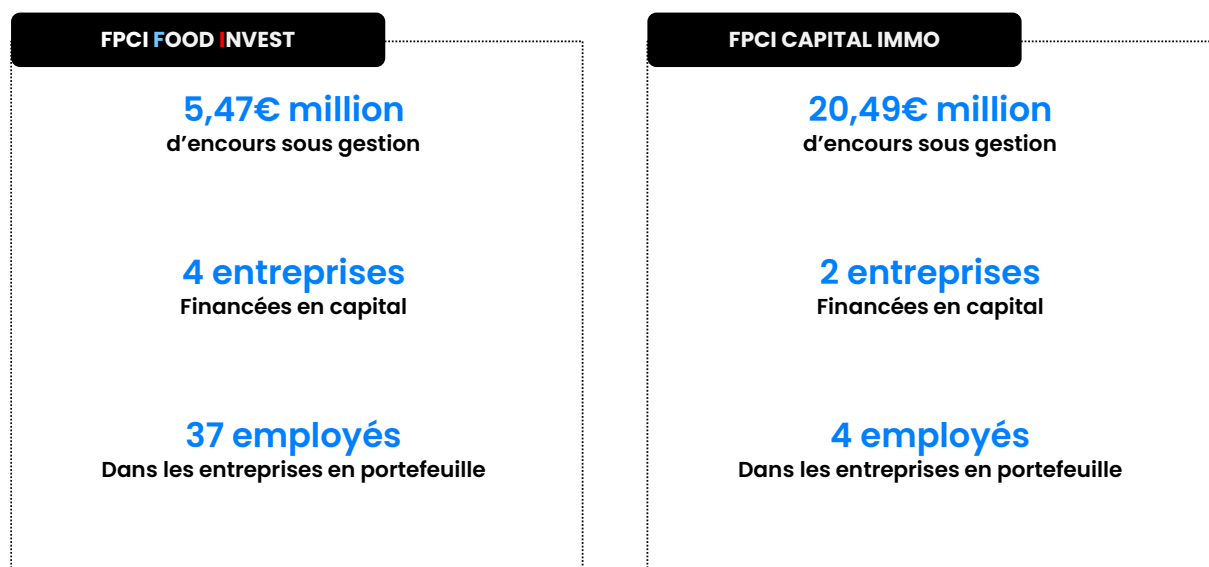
FPCI FOOD INVEST

5,47€ million
d’encours sous gestion

4 entreprises
Financées en capital

37 employés
Dans les entreprises en portefeuille

FPCI CAPITAL IMMO

20,49€ million
d’encours sous gestion

2 entreprises
Financées en capital

4 employés
Dans les entreprises en portefeuille